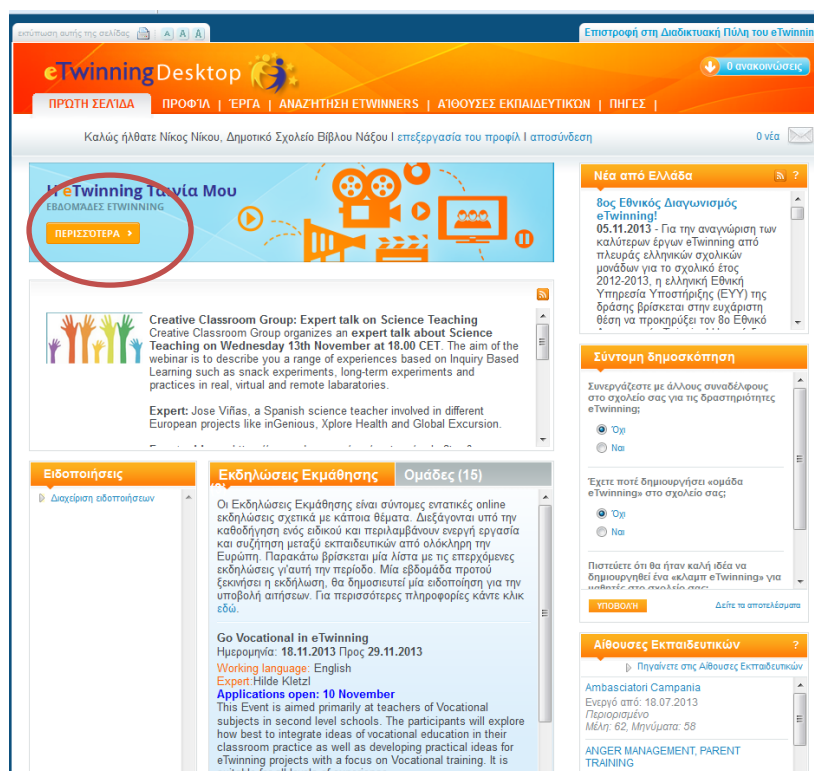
εκτύπωση αυτής της σελίδας A A A

Επιστροφή στη Διαδικτυακή Πύλη του eTwinnin

eTwinning Desktop

0 ανακοινώσεις

ΠΡΩΤΗ ΣΕΛΙΔΑ | ΠΡΟΦΙΛ | ΕΡΓΑ | ΑΝΑΖΗΤΗΣΗ ETWINNERS | ΑΙΘΟΥΣΕΣ ΕΚΠΑΙΔΕΥΤΙΚΩΝ | ΠΗΓΕΣ |

Καλώς ήλθατε Νίκος Νίκου, Δημοτικό Σχολείο Βίβλου Νάξου | επεξεργασία του προφίλ | αποσύνδεση

0 νέα

Η eTwinning Ταινία Μου
ΕΒΔΟΜΑΔΕΣ ETWINNING
ΠΕΡΙΣΣΟΤΕΡΑ

Creative Classroom Group: Expert talk on Science Teaching
Creative Classroom Group organizes an expert talk about Science Teaching on Wednesday 13th November at 18.00 CET. The aim of the webinar is to describe you a range of experiences based on Inquiry Based Learning such as snack experiments, long-term experiments and practices in real, virtual and remote labaratories.

Expert: Jose Viñas, a Spanish science teacher involved in different European projects like inGenious, Xplore Health and Global Excursion.

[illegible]

Ειδοποιήσεις
Διαχείριση ειδοποιήσεων

Εκδηλώσεις Εκμάθησης | Ομάδες (15)

Οι Εκδηλώσεις Εκμάθησης είναι σύντομες εντατικές online εκδηλώσεις σχετικά με κάποια θέματα. Διεξάγονται υπό την καθοδήγηση ενός ειδικού και περιλαμβάνουν ενεργή εργασία και συζήτηση μεταξύ εκπαιδευτικών από ολόκληρη την Ευρώπη. Παρακάτω βρίσκεται μία λίστα με τις επερχόμενες εκδηλώσεις γι'αυτή την περίοδο. Μία εβδομάδα προτού ξεκινήσει η εκδήλωση, θα δημοσιευτεί μία ειδοποίηση για την υποβολή αιτήσεων. Για περισσότερες πληροφορίες κάντε κλικ εδώ.

Go Vocational in eTwinning
Ημερομηνία: 18.11.2013 Προς 29.11.2013
Working language: English
Expert:Hilde Kletzl
Applications open: 10 November
This Event is aimed primarily at teachers of Vocational subjects in second level schools. The participants will explore how best to integrate ideas of vocational education in their classroom practice as well as developing practical ideas for eTwinning projects with a focus on Vocational training. It is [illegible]

Νέα από Ελλάδα
8ος Εθνικός Διαγωνισμός eTwinning!
05.11.2013 - Για την αναγνώριση των καλύτερων έργων eTwinning από πλευράς ελληνικών σχολικών μονάδων για το σχολικό έτος 2012-2013, η ελληνική Εθνική Υπηρεσία Υποστήριξης (ΕΥΥ) της δράσης βρίσκεται στην ευχάριστη θέση να προκηρύξει τον 8ο Εθνικό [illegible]

Σύντομη δημοσκόπηση
Συνεργάζεστε με άλλους συναδέλφους στο σχολείο σας για τις δραστηριότητες eTwinning;
Όχι
Ναι
Έχετε ποτέ δημιουργήσει «ομάδα eTwinning» στο σχολείο σας;
Όχι
Ναι
Πιστεύετε ότι θα ήταν καλή ιδέα να δημιουργηθεί ένα «κλαμπ eTwinning» για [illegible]
ΥΠΟΒΟΛΗ
Δείτε τα αποτελέσματα

Αίθουσες Εκπαιδευτικών
Πηγαίνετε στις Αίθουσες Εκπαιδευτικών
Ambasciatori Campania
Ενεργό από: 18.07.2013
Περιορισμένο
Μέλη: 62, Μηνύματα: 58
ANGER MANAGEMENT, PARENT TRAINING